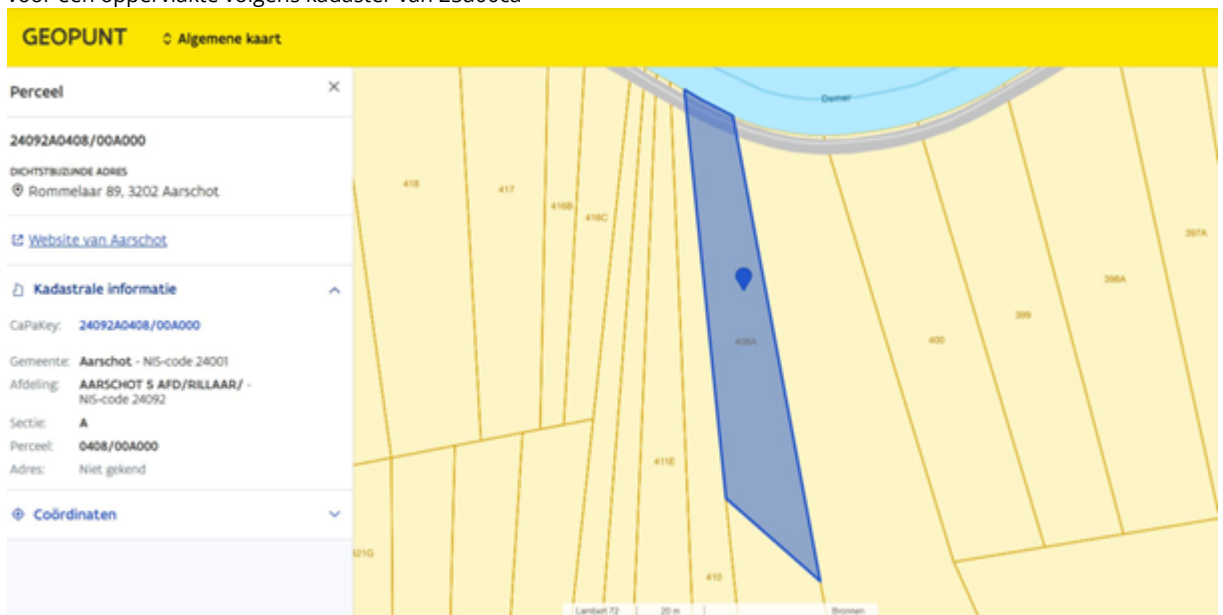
voor een oppervlakte volgens kadaster van 2Sa00ca

GEOPUNT ≎ Algemene kaart

Perceel ×

24092A0408/00A000

DICHTSTBIJZIJNDE ADRES
Rommelaar 89, 3202 Aarschot

Website van Aarschot

Kadastrale informatie

CaPaKey: 24092A0408/00A000

Gemeente: Aarschot - NIS-code 24001
Afdeling: AARSCHOT 5 AFD/RILLAAR/ - NIS-code 24092
Sectie: A
Perceel: 0408/00A000
Adres: Niet gekend

Coördinaten

Demer
418
417
416B
416C
408A
411E
410
400
399
398A
397A
421G

Lambert 72 | 20 m | Bronnen